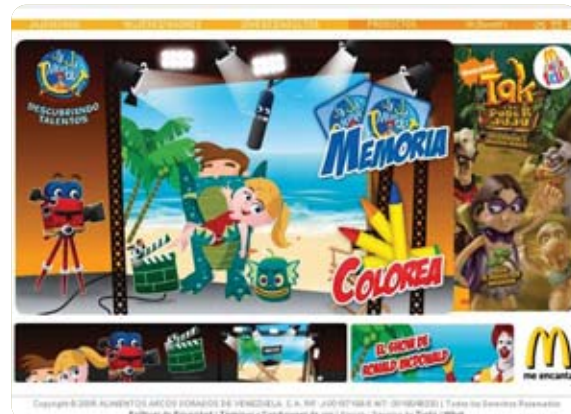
DESCUBRIENDO TALENTOS

MEMORIA

COLOREA

Tak y el Poder de Juju

EL SHOW DE RONALD McDONALD

me encanta

Copyright © 2008 ALIMENTOS ARCOS DORADOS DE VENEZUELA, C.A. RIF: J-00187168-6 NIT: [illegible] | Todos los Derechos Reservados
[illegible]